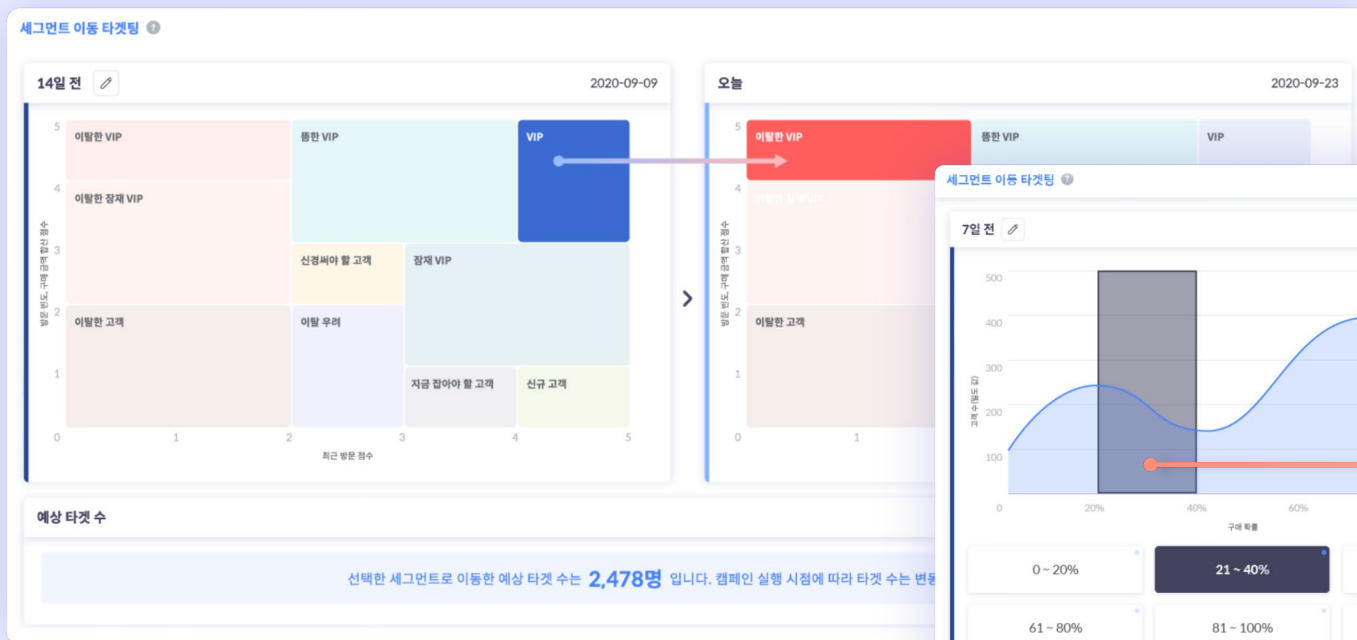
세그먼트 이동 타겟팅

14일 전

2020-09-09

5 4 3 2 1 0

이탈한 VIP

뜸한 VIP

VIP

이탈한 잠재 VIP

신경써야 할 고객

잠재 VIP

이탈한 고객

이탈 우려

지금 잡아야 할 고객

신규 고객

0 1 2 3 4 5

최근 방문 점수

방문 빈도, 구매 금액 합산 점수

오늘

2020-09-23

5 4 3 2 1 0

이탈한 VIP

뜸한 VIP

VIP

이탈한 잠재 VIP

이탈한 고객

1

방문 빈도, 구매 금액 합산 점수

세그먼트 이동 타겟팅

7일 전

500 400 300 200 100 0

고객 수 (명도 값)

20% 40% 60%

구매 확률

0 ~ 20%

21 ~ 40%

61 ~ 80%

81 ~ 100%

예상 타겟 수

선택한 세그먼트로 이동한 예상 타겟 수는 2,478명 입니다. 캠페인 실행 시점에 따라 타겟 수는 변동